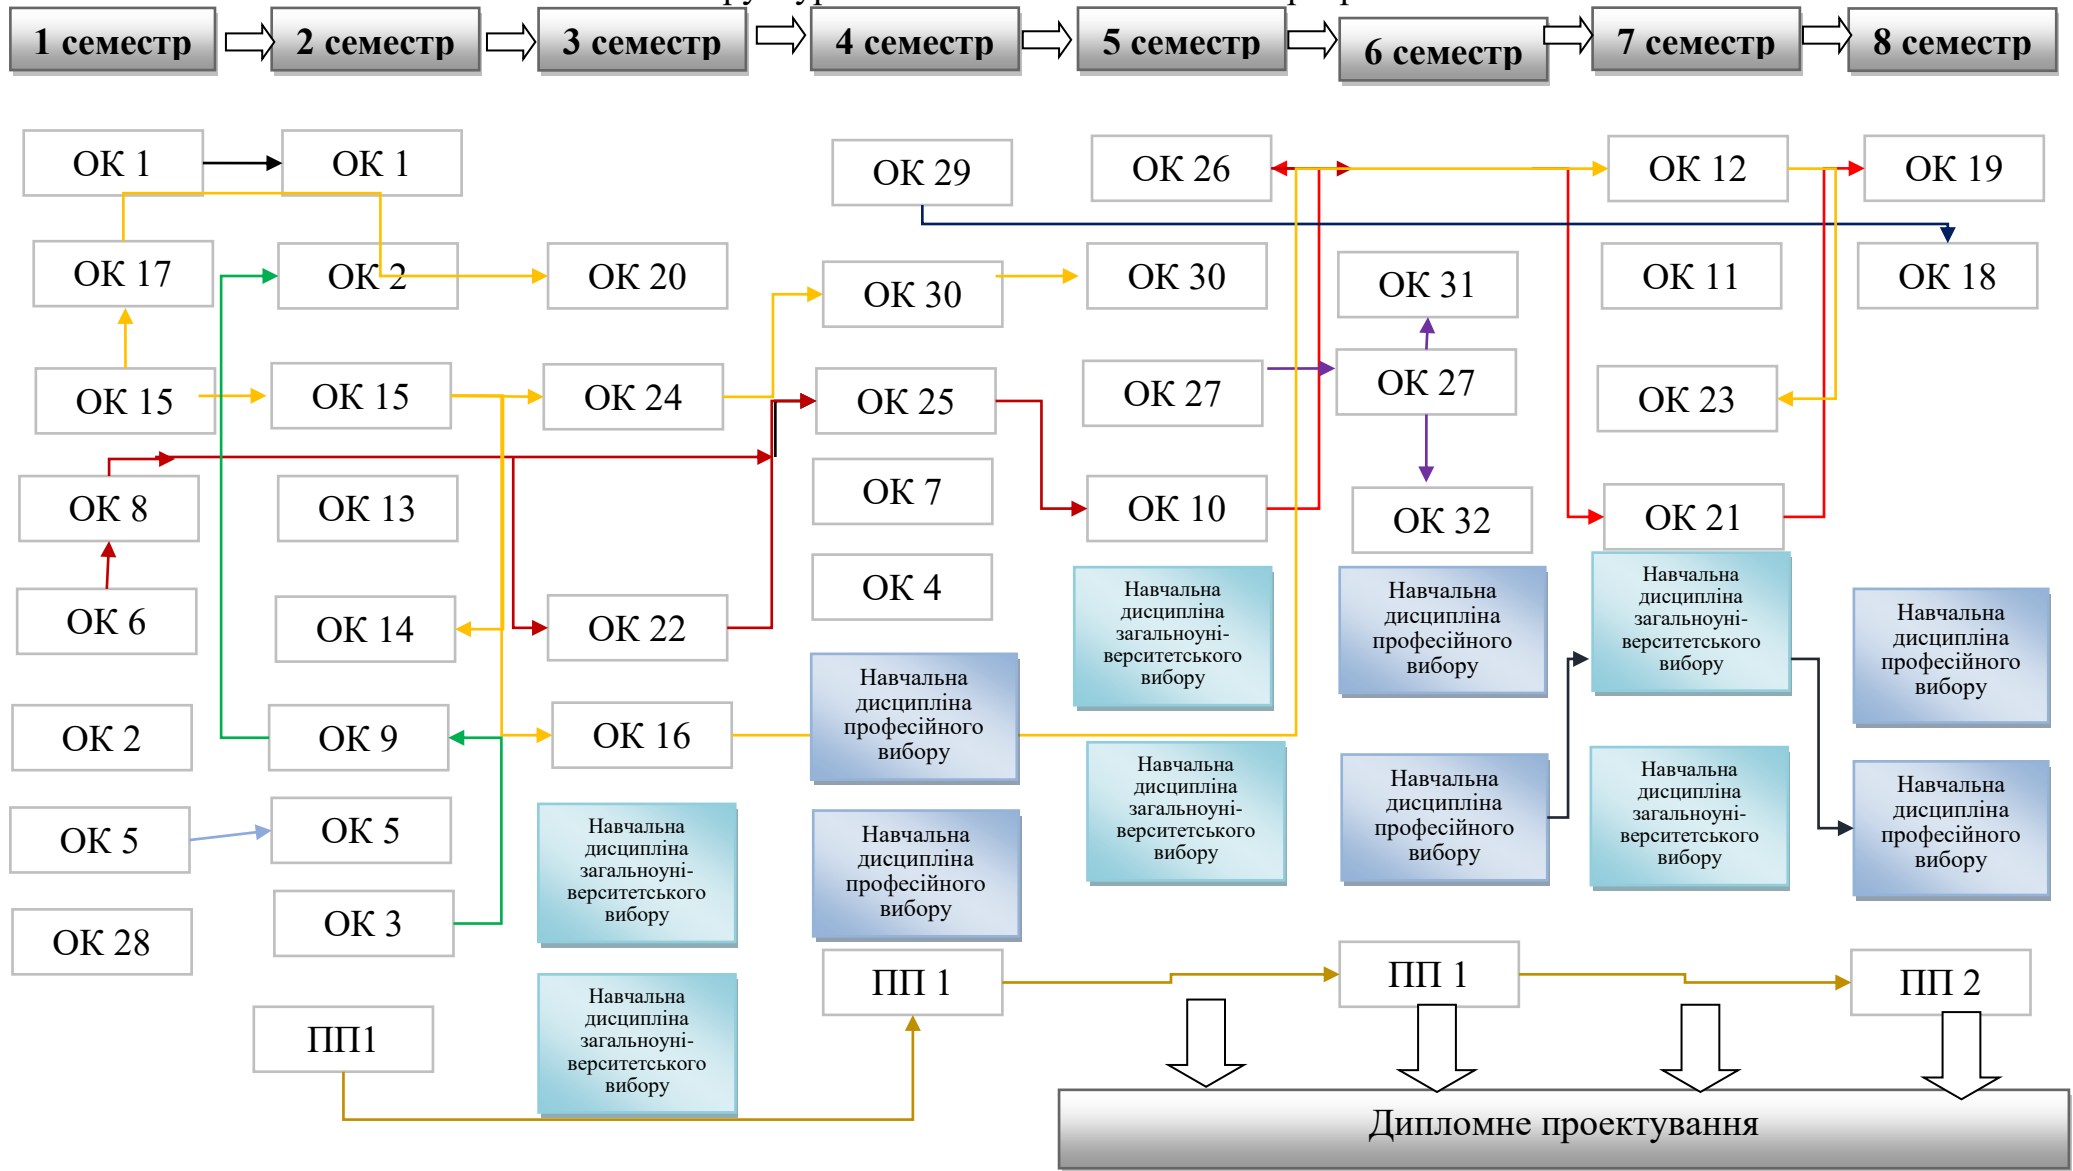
1 семестр
2 семестр
3 семестр
4 семестр
5 семестр
6 семестр
7 семестр
8 семестр

ОК 1
ОК 17
ОК 15
ОК 8
ОК 6
ОК 2
ОК 5
ОК 28

ОК 1
ОК 2
ОК 15
ОК 13
ОК 14
ОК 9
ОК 5
ОК 3
ПП1

ОК 20
ОК 24
ОК 22
ОК 16
Навчальна дисципліна загальноуні-верситетського вибору
Навчальна дисципліна загальноуні-верситетського вибору

ОК 29
ОК 30
ОК 25
ОК 7
ОК 4
Навчальна дисципліна професійного вибору
Навчальна дисципліна професійного вибору
ПП 1

ОК 26
ОК 30
ОК 27
ОК 10
Навчальна дисципліна загальноуні-верситетського вибору
Навчальна дисципліна загальноуні-верситетського вибору

ОК 31
ОК 27
ОК 32
Навчальна дисципліна професійного вибору
Навчальна дисципліна професійного вибору
ПП 1

ОК 12
ОК 11
ОК 23
ОК 21
Навчальна дисципліна загальноуні-верситетського вибору
Навчальна дисципліна загальноуні-верситетського вибору

ОК 19
ОК 18
Навчальна дисципліна професійного вибору
Навчальна дисципліна професійного вибору
ПП 2

Дипломне проектування